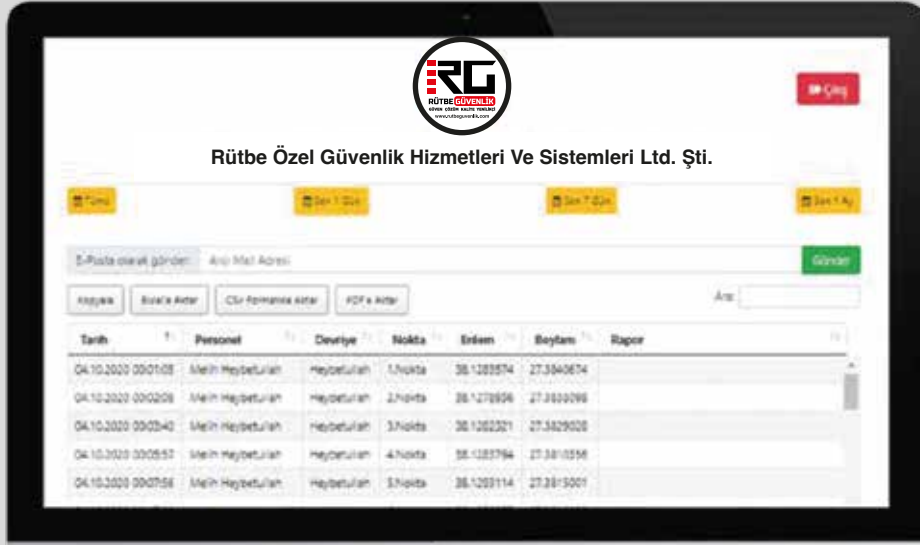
RG
RÜTBE GÜVENLİK
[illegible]
www.rutbeguvenlik.com

Çıkış

Rütbe Özel Güvenlik Hizmetleri Ve Sistemleri Ltd. Şti.

Tümü

Son 1 Gün

Son 7 Gün

Son 1 Ay

E-Posta olarak gönder: Alıcı Mail Adresi

Gönder

Kopyala | Excel'e Aktar | CSV Formatında Aktar | PDF'e Aktar

Ara:

| Tarih | Personel | Devriye | Nokta | Enlem | Boylam | Rapor |
|---|---|---|---|---|---|---|
| 04.10.2020 00:01:05 | Melih Heybetullah | Heybetullah | 1.Nokta | 38.1283574 | 27.3840674 | |
| 04.10.2020 00:02:06 | Melih Heybetullah | Heybetullah | 2.Nokta | 38.1278936 | 27.3835098 | |
| 04.10.2020 00:03:40 | Melih Heybetullah | Heybetullah | 3.Nokta | 38.1282321 | 27.3829028 | |
| 04.10.2020 00:05:57 | Melih Heybetullah | Heybetullah | 4.Nokta | 38.1283794 | 27.3810556 | |
| 04.10.2020 00:07:56 | Melih Heybetullah | Heybetullah | 5.Nokta | 38.1293114 | 27.3815001 | |